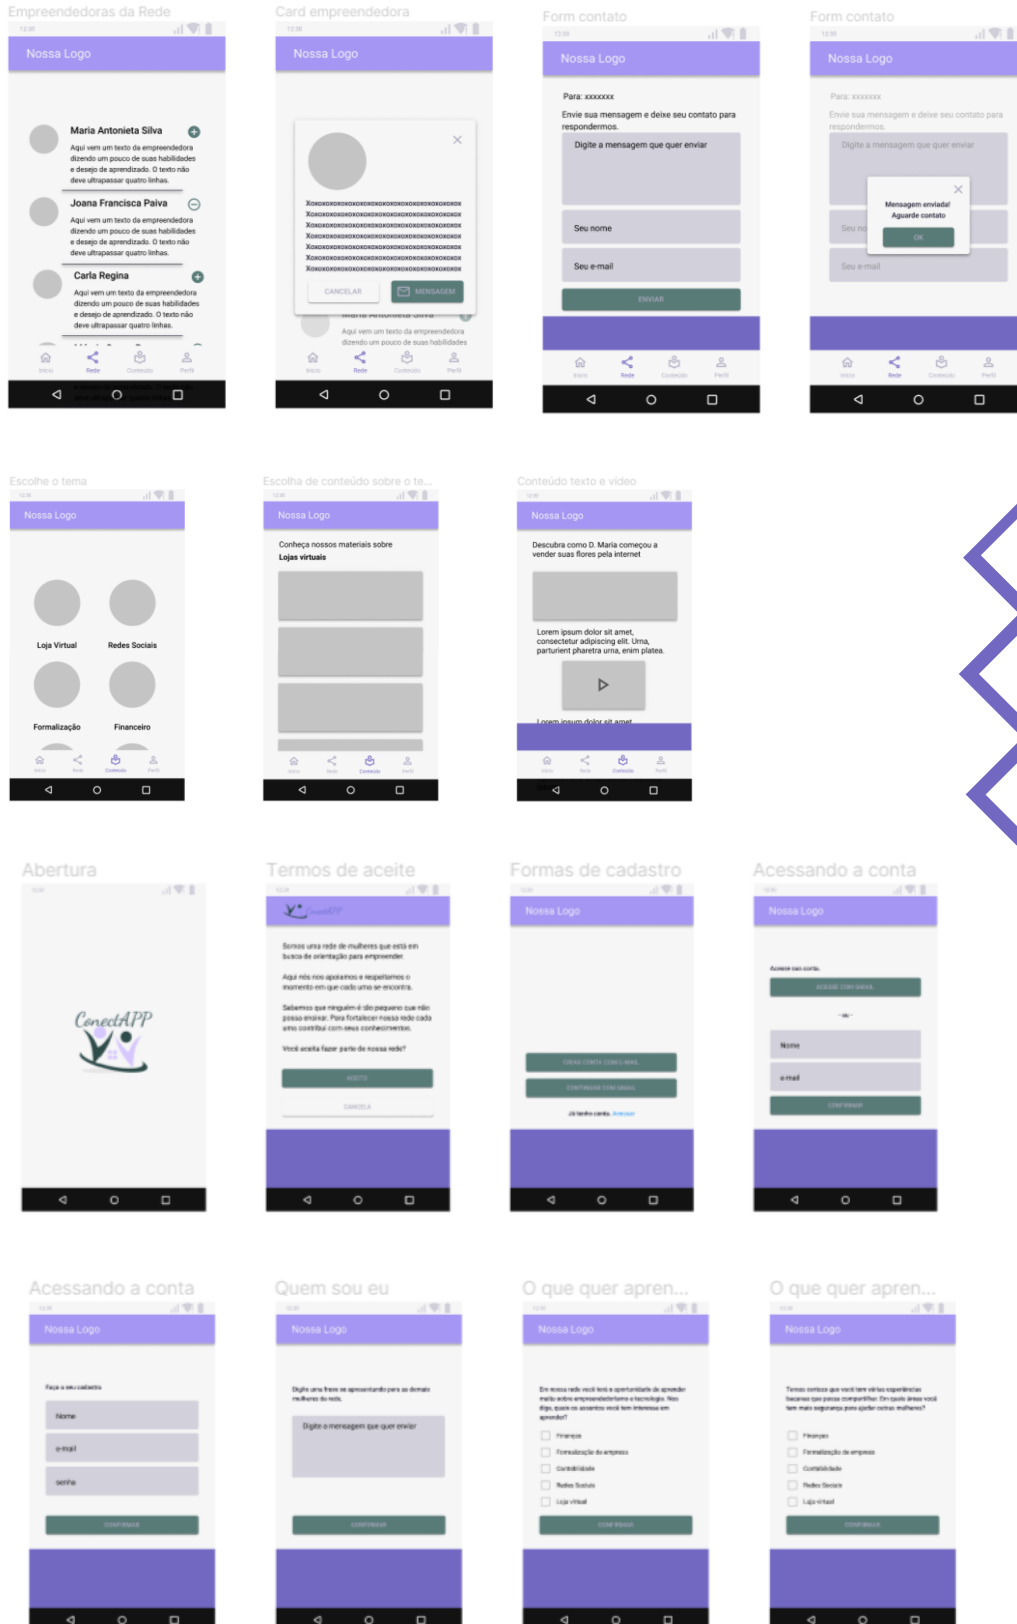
Empreendedoras da Rede

Nossa Logo

Maria Antonieta Silva
Aqui vem um texto da empreendedora dizendo um pouco de suas habilidades e desejo de aprendizado. O texto não deve ultrapassar quatro linhas.

Joana Francisca Paiva
Aqui vem um texto da empreendedora dizendo um pouco de suas habilidades e desejo de aprendizado. O texto não deve ultrapassar quatro linhas.

Carla Regina
Aqui vem um texto da empreendedora dizendo um pouco de suas habilidades e desejo de aprendizado. O texto não deve ultrapassar quatro linhas.

Início Rede Conteúdo Perfil

Card empreendedora

Nossa Logo

Xoxoxoxoxoxoxoxoxoxoxoxoxoxoxoxoxoxoxoxoxoxo
Xoxoxoxoxoxoxoxoxoxoxoxoxoxoxoxoxoxoxoxoxoxo
Xoxoxoxoxoxoxoxoxoxoxoxoxoxoxoxoxoxoxoxoxoxo
Xoxoxoxoxoxoxoxoxoxoxoxoxoxoxoxoxoxoxoxoxoxo
Xoxoxoxoxoxoxoxoxoxoxoxoxoxoxoxoxoxoxoxoxoxo
Xoxoxoxoxoxoxoxoxoxoxoxoxoxoxoxoxoxoxoxoxoxo
Xoxoxoxoxoxoxoxoxoxoxoxoxoxoxoxoxoxoxoxoxoxo

CANCELAR MENSAGEM

Maria Antonieta Silva
Aqui vem um texto da empreendedora dizendo um pouco de suas habilidades

Início Rede Conteúdo Perfil

Form contato

Nossa Logo

Para: xxxxxxx
Envie sua mensagem e deixe seu contato para respondermos.
Digite a mensagem que quer enviar
Seu nome
Seu e-mail
ENVIAR

Início Rede Conteúdo Perfil

Form contato

Nossa Logo

Para: xxxxxxx
Envie sua mensagem e deixe seu contato para respondermos.
Digite a mensagem que quer enviar
Mensagem enviada!
Aguarde contato
OK
Seu no
Seu e-mail

Início Rede Conteúdo Perfil

Escolhe o tema

Nossa Logo

Loja Virtual
Redes Sociais
Formalização
Financeiro

Início Rede Conteúdo Perfil

Escolha de conteúdo sobre o te...

Nossa Logo

Conheça nossos materiais sobre
Lojas virtuais

Início Rede Conteúdo Perfil

Conteúdo texto e vídeo

Nossa Logo

Descubra como D. Maria começou a vender suas flores pela internet

Lorem ipsum dolor sit amet, consectetur adipiscing elit. Urna, parturient pharetra urna, enim platea.

Lorem ipsum dolor sit amet

Início Rede Conteúdo Perfil

Abertura

ConectAPP

Termos de aceite

ConectAPP

Somos uma rede de mulheres que está em busca de orientação para empreender.

Aqui nós nos apoiamos e respeitamos o momento em que cada uma se encontra.

Sabemos que ninguém é tão pequeno que não possa ensinar. Para fortalecer nossa rede cada uma contribui com seus conhecimentos.

Você aceita fazer parte da nossa rede?

ACEITO
CANCELA

Formas de cadastro

Nossa Logo

CRIAR CONTA COM E-MAIL
CONTINUAR COM GMAIL
Já tenho conta. Acessar

Acessando a conta

Nossa Logo

Acesse sua conta.
ACESSE COM GMAIL
-ou-
Nome
e-mail
CONFIRMAR

Acessando a conta

Nossa Logo

Faça o seu cadastro
Nome
e-mail
senha
CONFIRMAR

Quem sou eu

Nossa Logo

Digite uma frase se apresentando para as demais mulheres da rede.
Digite a mensagem que quer enviar
CONFIRMAR

O que quer apren...

Nossa Logo

Em nossa rede você terá a oportunidade de aprender muito sobre empreendedorismo e tecnologia. Nos diga, quais os assuntos você tem interesse em aprender?
Finanças
Formalização da empresa
Contabilidade
Redes Sociais
Loja virtual
CONFIRMAR

O que quer apren...

Nossa Logo

Temos certeza que você tem várias experiências bacanas que possa compartilhar. Em quais áreas você tem mais segurança para ajudar outras mulheres?
Finanças
Formalização da empresa
Contabilidade
Redes Sociais
Loja virtual
CONFIRMAR